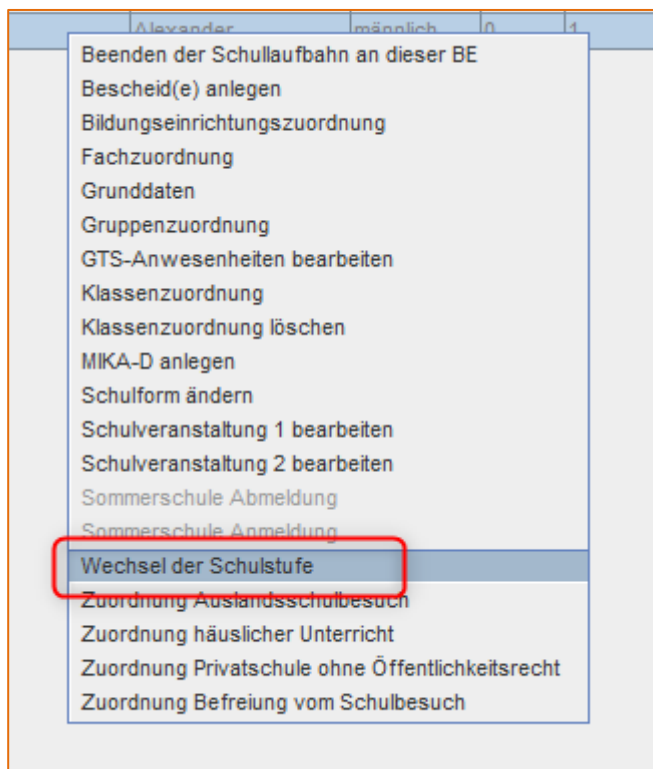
Alexander | männlich | 0 | 1

Beenden der Schullaufbahn an dieser BE
Bescheid(e) anlegen
Bildungseinrichtungszuordnung
Fachzuordnung
Grunddaten
Gruppenzuordnung
GTS-Anwesenheiten bearbeiten
Klassenzuordnung
Klassenzuordnung löschen
MIKA-D anlegen
Schulform ändern
Schulveranstaltung 1 bearbeiten
Schulveranstaltung 2 bearbeiten
Sommerschule Abmeldung
Sommerschule Anmeldung
Wechsel der Schulstufe
Zuordnung Auslandsschulbesuch
Zuordnung häuslicher Unterricht
Zuordnung Privatschule ohne Öffentlichkeitsrecht
Zuordnung Befreiung vom Schulbesuch